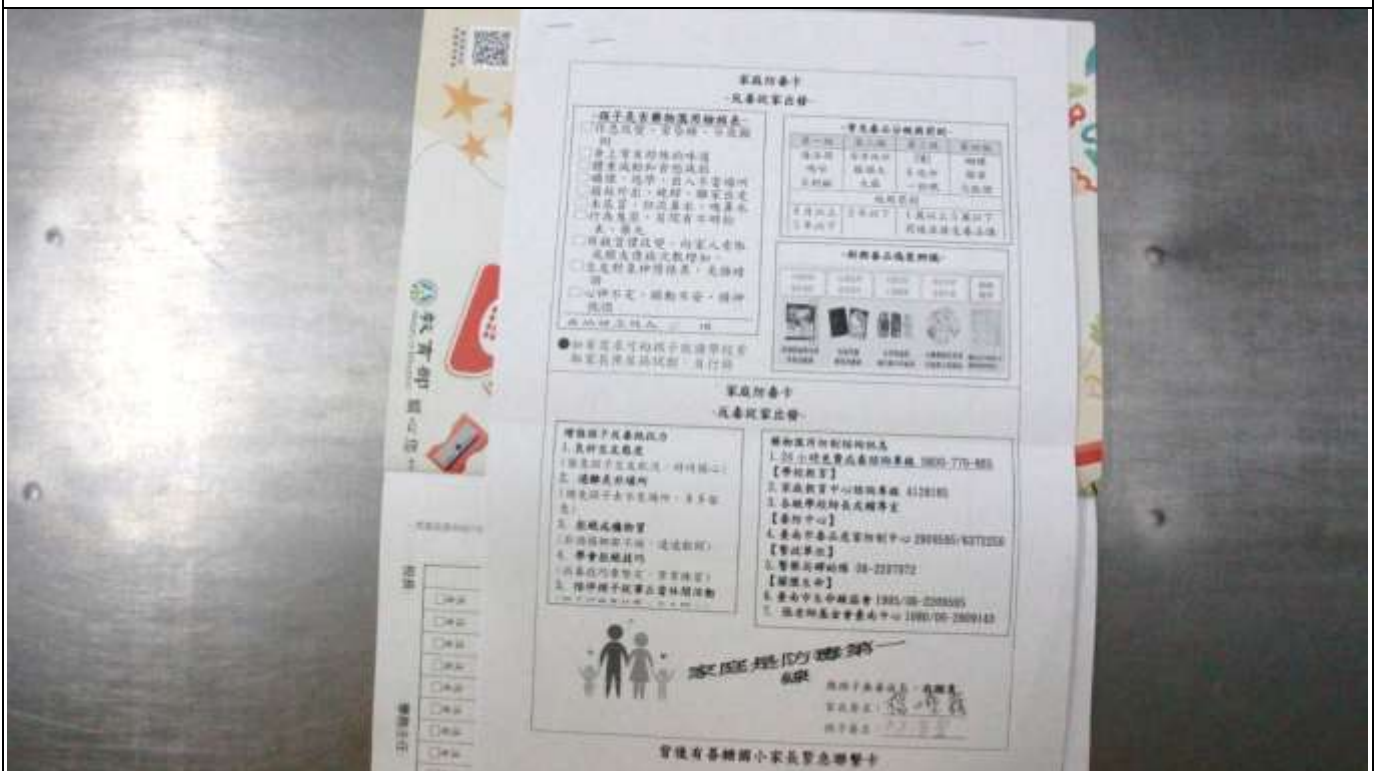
家庭防毒卡
-反毒從家出發-

-孩子是否藥物濫用的徵兆-
□作息改變，常晚歸、不在家
□身上常有特殊的味道
□體重減輕和食慾減低
□嗜睡、恍惚、目光呆滯
□頻繁外出，逃學、翹家
□來歷不明物品
□行為鬼祟，有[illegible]
□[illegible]
□情緒不穩，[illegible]
□心神不定，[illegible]

-常見毒品分級與罰則-

| 第一級 | 第二級 | 第三級 | 第四級 |
|---|---|---|---|
| 海洛因 嗎啡 古柯鹼 | 安非他命 搖頭丸 大麻 | 丁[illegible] 愷他命 一粒眠 | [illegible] |

-新興毒品偽裝樣態-

●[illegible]

家庭防毒卡
-反毒從家出發-

增強孩子反毒能力
1. 良好溝通態度
2. 建構支持網絡
3. 拒絕不良誘惑
4. 學會拒絕技巧
5. 陪伴孩子從事正當休閒活動

藥物濫用輔導諮詢相關資源
1. 24小時免費戒毒諮詢專線 0800-770-885
【學校教育】
2. 家庭教育中心諮詢專線 4128185
3. 各級學校輔導室
【毒防中心】
4. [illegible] 2909585/6372250
【警政單位】
5. 警察局 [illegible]
【醫療衛生】
6. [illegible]
7. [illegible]

家庭是防毒第一線

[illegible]
家長簽名：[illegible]
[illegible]

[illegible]國小家長緊急聯繫卡

教育部